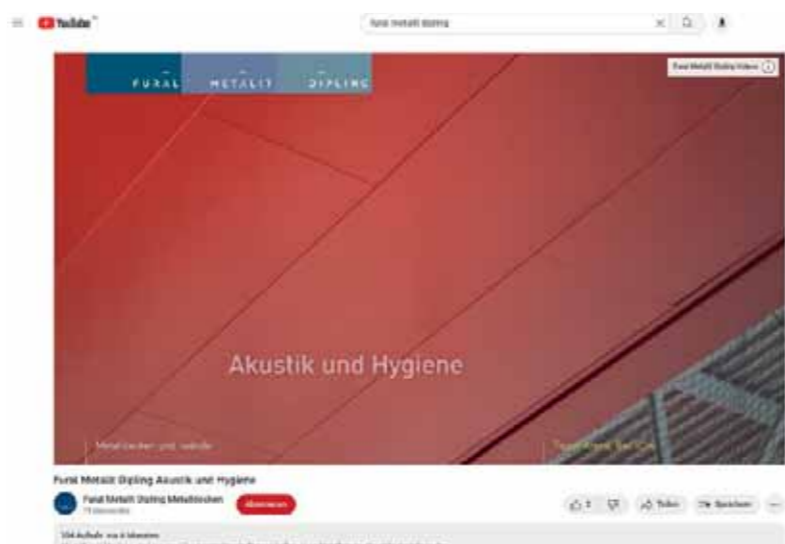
YouTube

fural metalit dipling

FURAL METALIT DIPLING

Fural Metalit Dipling Videos

Akustik und Hygiene

Metalldecken und -wände

Technische Service

Fural Metalit Dipling Akustik und Hygiene

Fural Metalit Dipling Metalldecken

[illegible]

Abonnieren

1

Teilen

Speichern

...

104 Aufrufe vor 4 Monaten

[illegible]